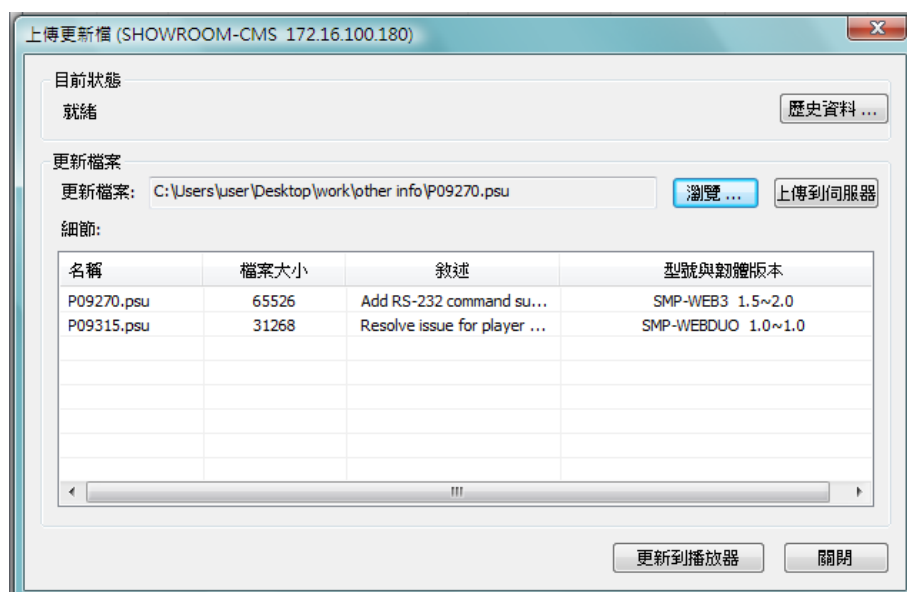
上傳更新檔 (SHOWROOM-CMS 172.16.100.180)

X

目前狀態

就緒

歷史資料 ...

更新檔案

更新檔案: C:\Users\user\Desktop\work\other info\P09270.psu

瀏覽 ...

上傳到伺服器

細節:

| 名稱 | 檔案大小 | 敘述 | 型號與韌體版本 |
|---|---|---|---|
| P09270.psu | 65526 | Add RS-232 command su... | SMP-WEB3 1.5~2.0 |
| P09315.psu | 31268 | Resolve issue for player ... | SMP-WEBDUO 1.0~1.0 |

III

更新到播放器

關閉